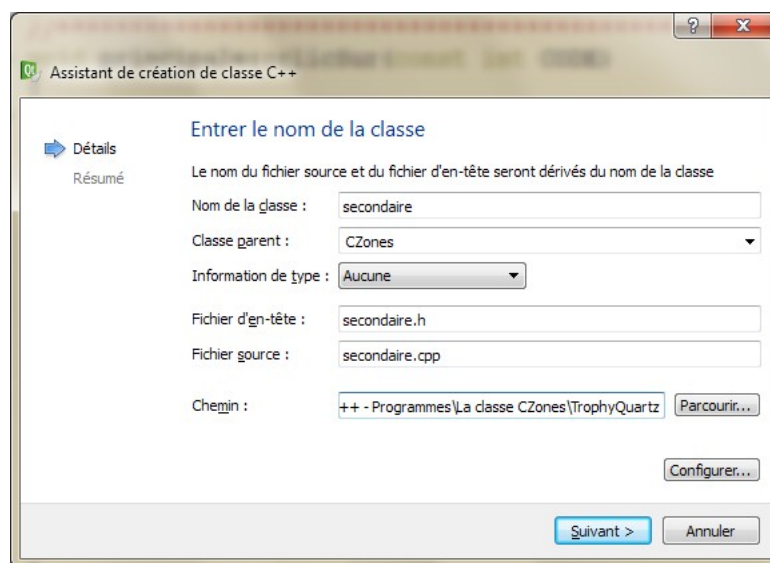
?
X

Assistant de création de classe C++

Détails
Résumé

Entrer le nom de la classe

Le nom du fichier source et du fichier d'en-tête seront dérivés du nom de la classe

Nom de la classe : secondaire
Classe parent : CZones
Information de type : Aucune

Fichier d'en-tête : secondaire.h
Fichier source : secondaire.cpp

Chemin : ++ - Programmes\La classe CZones\TrophyQuartz Parcourir...

Configurer...

Suivant > Annuler